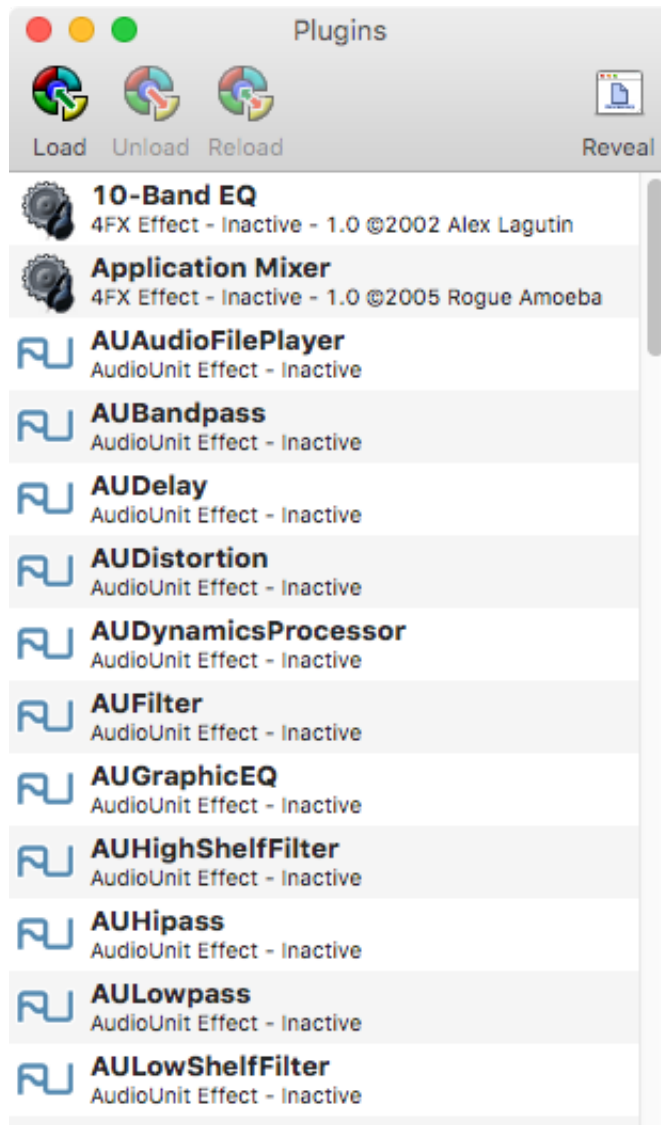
Plugins

Load Unload Reload Reveal

10-Band EQ
4FX Effect - Inactive - 1.0 ©2002 Alex Lagutin

Application Mixer
4FX Effect - Inactive - 1.0 ©2005 Rogue Amoeba

AUAudioFilePlayer
AudioUnit Effect - Inactive

AUBandpass
AudioUnit Effect - Inactive

AUDelay
AudioUnit Effect - Inactive

AUDistortion
AudioUnit Effect - Inactive

AUDynamicsProcessor
AudioUnit Effect - Inactive

AUFilter
AudioUnit Effect - Inactive

AUGraphicEQ
AudioUnit Effect - Inactive

AUHighShelfFilter
AudioUnit Effect - Inactive

AUHipass
AudioUnit Effect - Inactive

AULowpass
AudioUnit Effect - Inactive

AULowShelfFilter
AudioUnit Effect - Inactive